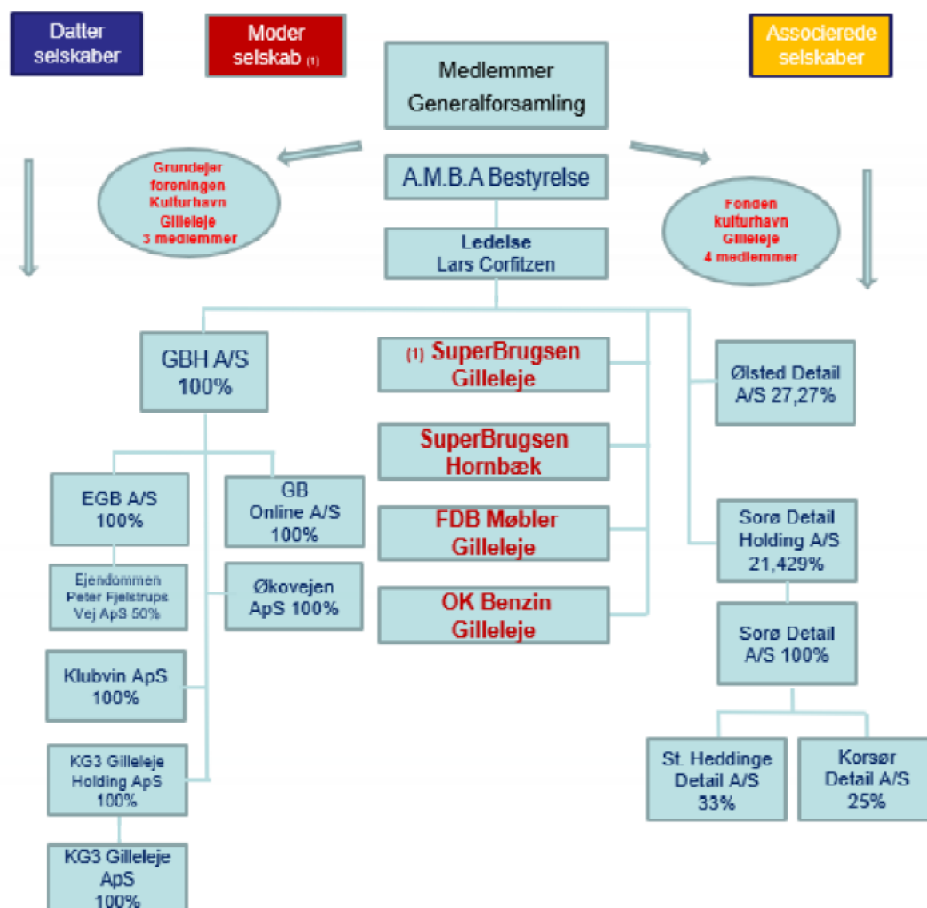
Datter selskaber

Moder selskab (1)

Associerede selskaber

Medlemmer Generalforsamling

Grundejer foreningen Kulturhavn Gilleleje 3 medlemmer

A.M.B.A Bestyrelse

Fonden kulturhavn Gilleleje 4 medlemmer

Ledelse Lars Corfitzen

GBH A/S 100%

(1) SuperBrugsen Gilleleje

Ølsted Detail A/S 27,27%

SuperBrugsen Hornbæk

EGB A/S 100%

GB Online A/S 100%

FDB Møbler Gilleleje

Sorø Detail Holding A/S 21,429%

Ejendommen Peter Fjelstrups Vej ApS 50%

Økovejen ApS 100%

OK Benzin Gilleleje

Sorø Detail A/S 100%

Klubvin ApS 100%

KG3 Gilleleje Holding ApS 100%

St. Heddinge Detail A/S 33%

Korsør Detail A/S 25%

KG3 Gilleleje ApS 100%